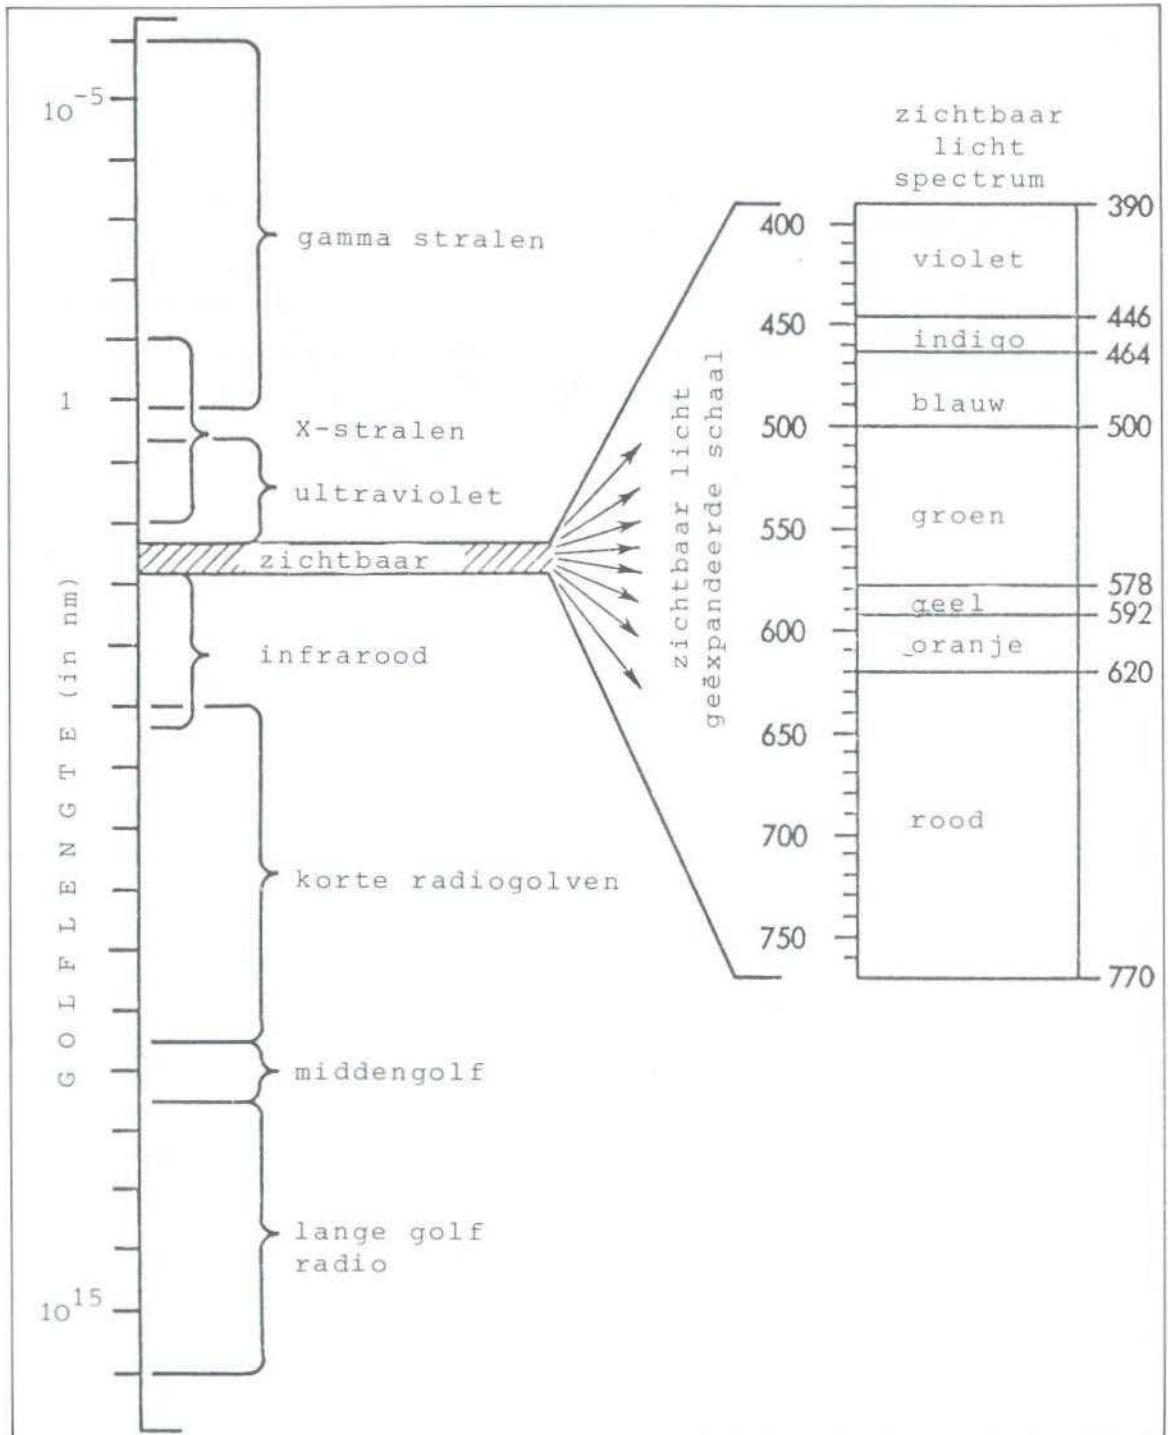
$10^{-5}$

1

$10^{15}$

GOLFLENGTE (in nm)

gamma stralen

X-stralen

ultraviolet

zichtbaar

infrarood

korte radiogolven

middengolf

lange golf radio

zichtbaar licht geëxpandeerde schaal

400
450
500
550
600
650
700
750

zichtbaar licht spectrum

violet
indigo
blauw
groen
geel
oranje
rood

390
446
464
500
578
592
620
770